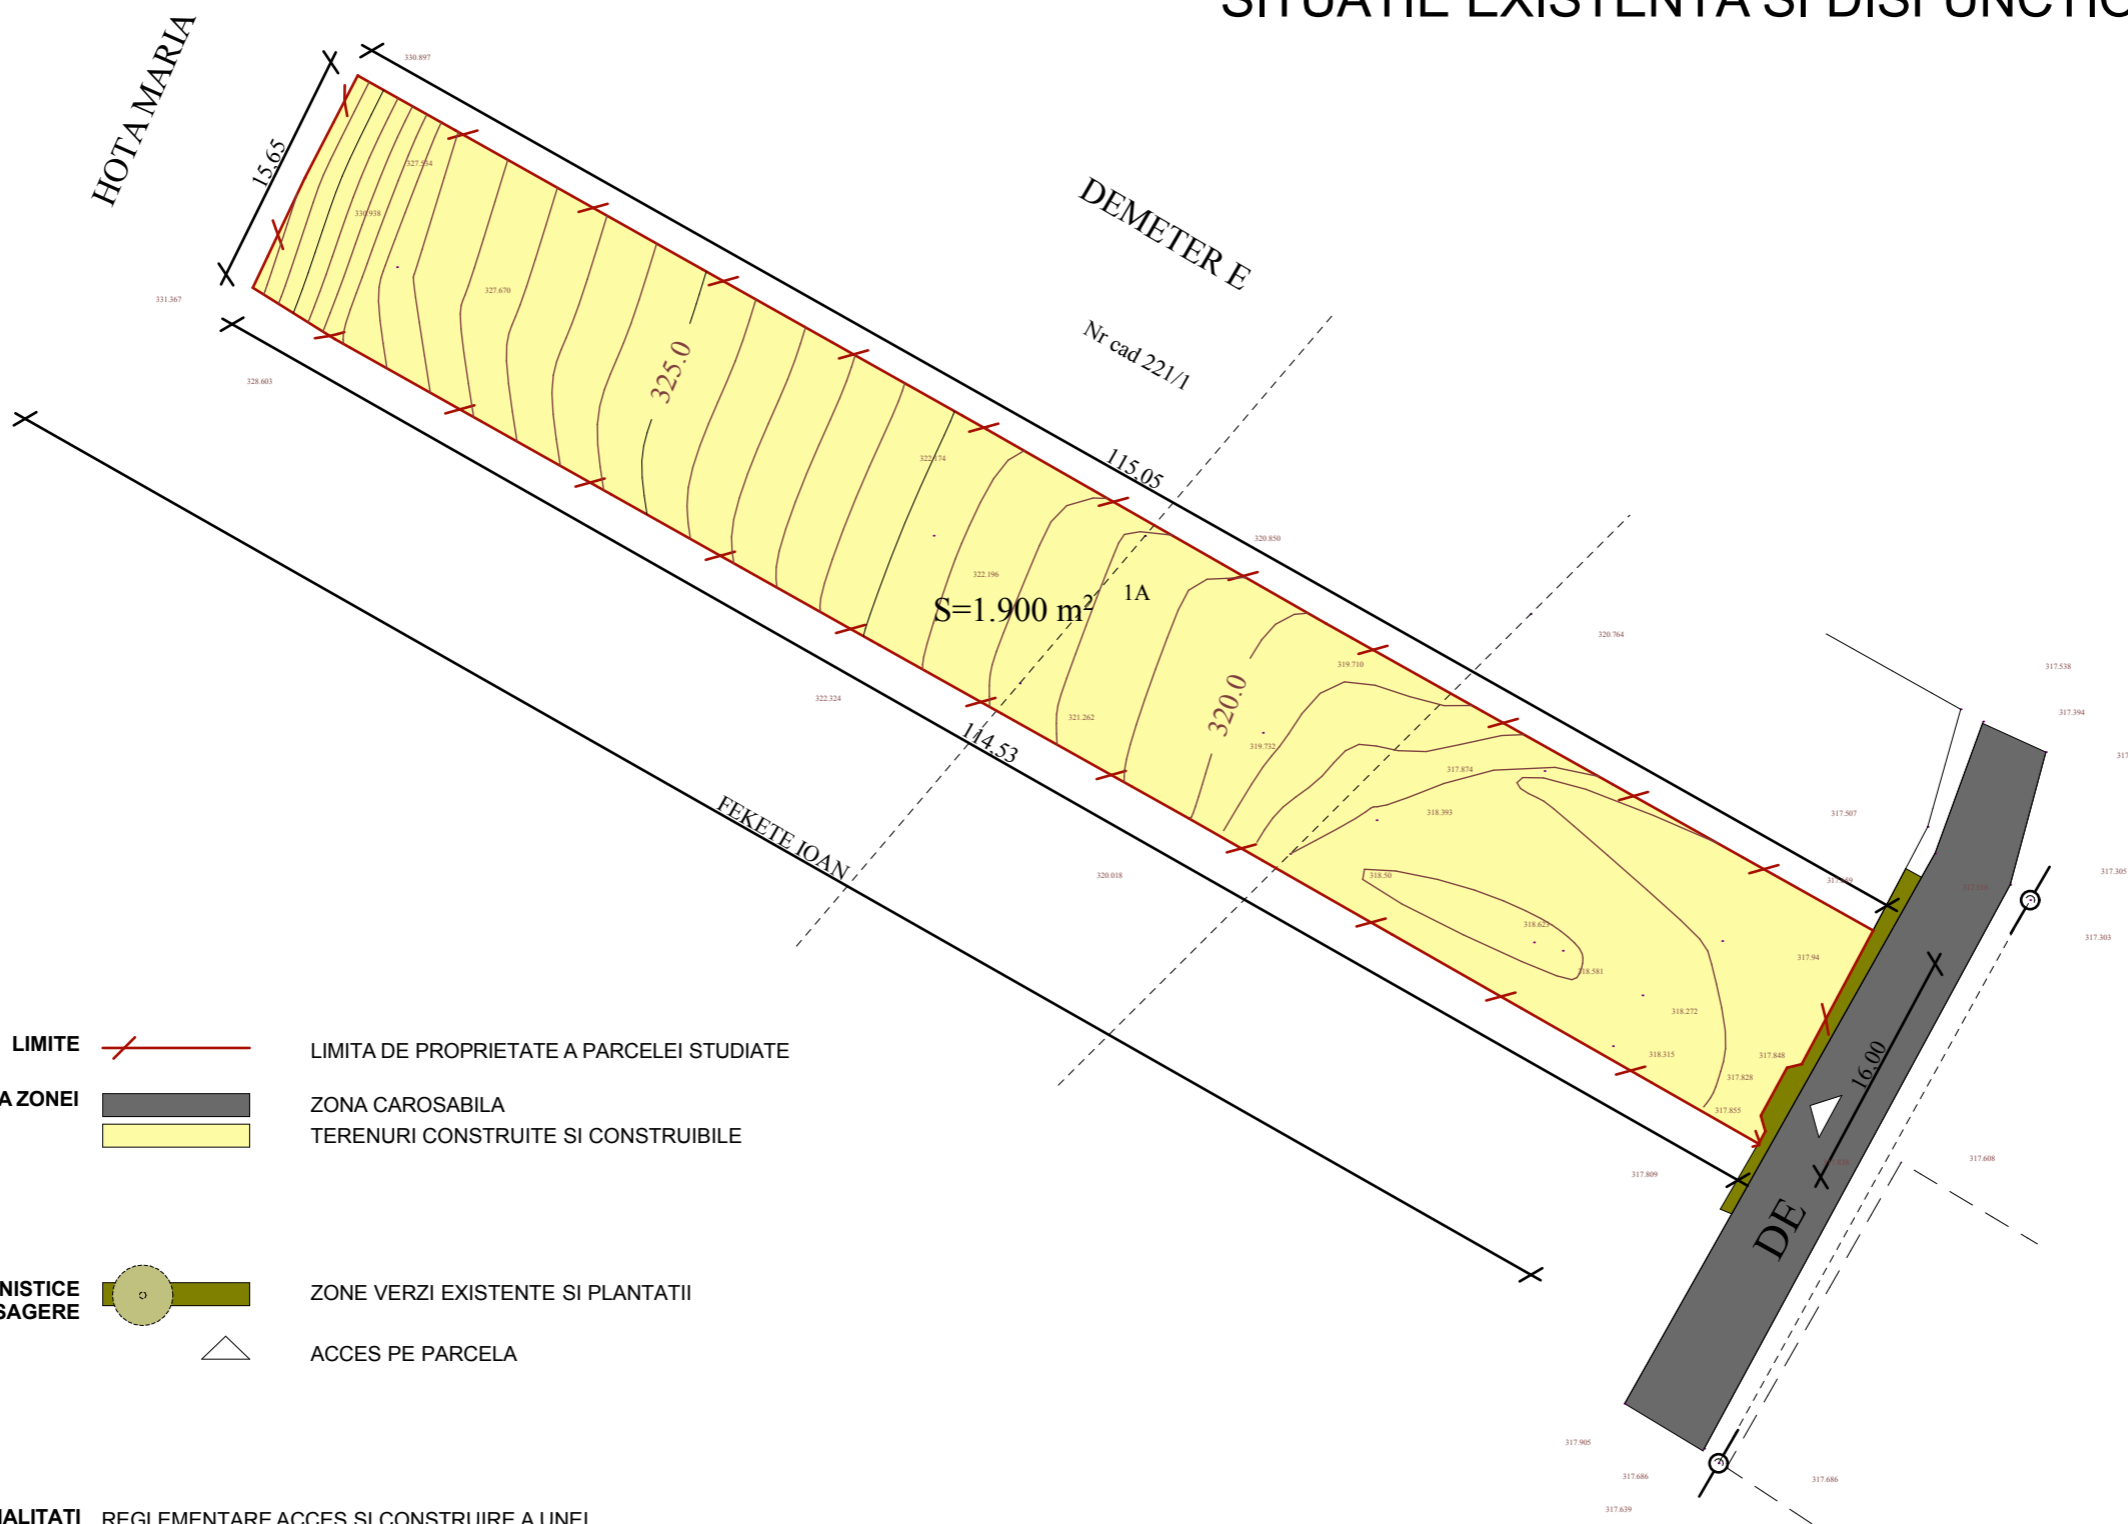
SITUATIE EXISTENTA SI DISFUNCTII

HOTA MARIA

15.65

DEMETER E

Nr cad 221/1

115.05

325.0

S=1.900 m$^2$

1A

320.0

114.53

FEKETE IOAN

16.00

DE

330.897
327.534
330.936
327.670
331.367
328.603
322.474
322.196
320.850
320.764
319.710
322.324
321.262
319.732
317.874
318.393
320.018
318.50
318.623
318.581
318.272
318.315
317.848
317.828
317.855
317.94
317.507
317.538
317.394
317.305
317.303
317.809
317.608
317.905
317.686
317.686
317.639

LIMITE
LIMITA DE PROPRIETATE A PARCELEI STUDIATE

A ZONEI
ZONA CAROSABILA
TERENURI CONSTRUITE SI CONSTRUIBILE

NISTICE
SAGERE
ZONE VERZI EXISTENTE SI PLANTATII

ACCES PE PARCELA

IALITATI
REGLEMENTARE ACCES SI CONSTRUIRE A UNEI